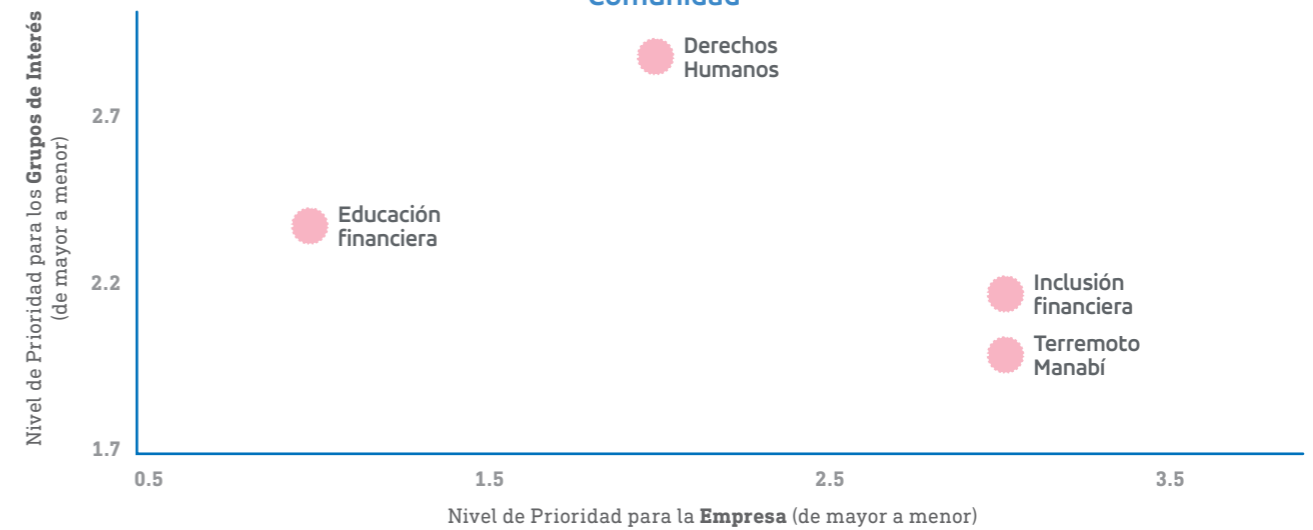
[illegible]

Nivel de Prioridad para los **Grupos de Interés** (de mayor a menor)

2.7

2.2

1.7

Derechos Humanos

Educación financiera

Inclusión financiera

Terremoto Manabí

0.5

1.5

2.5

3.5

Nivel de Prioridad para la **Empresa** (de mayor a menor)